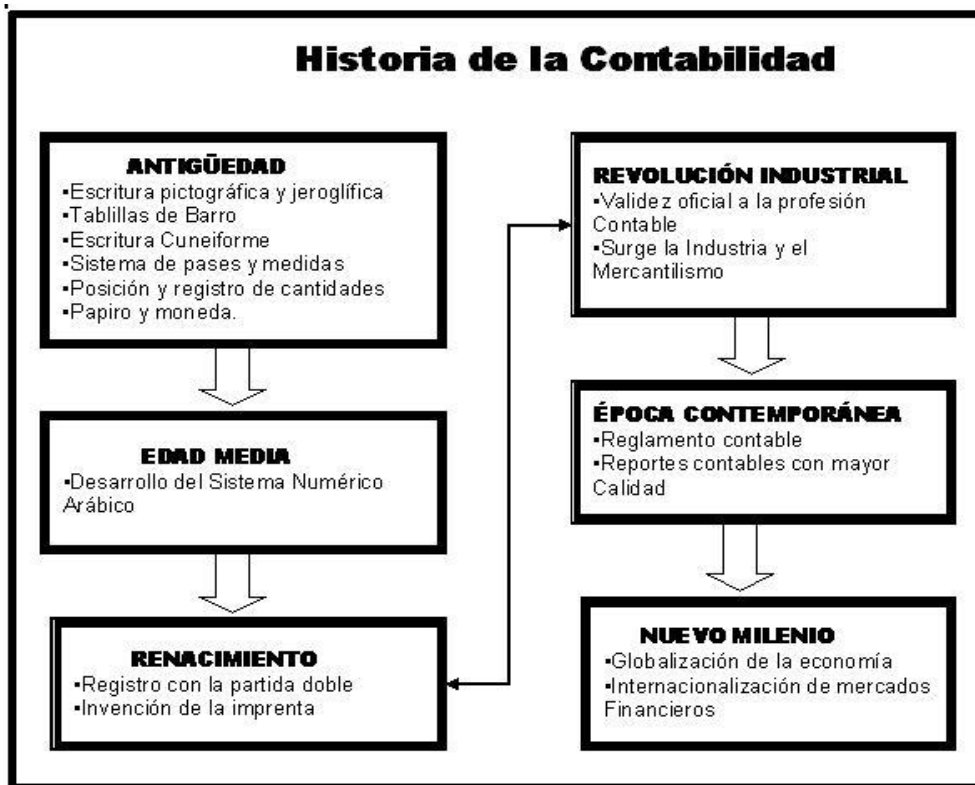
Historia de la Contabilidad

ANTIGÜEDAD
•Escritura pictográfica y jeroglífica
•Tablillas de Barro
•Escritura Cuneiforme
•Sistema de pases y medidas
•Posición y registro de cantidades
•Papiro y moneda.

EDAD MEDIA
•Desarrollo del Sistema Numérico Arábico

RENACIMIENTO
•Registro con la partida doble
•Invención de la imprenta

REVOLUCIÓN INDUSTRIAL
•Validez oficial a la profesión Contable
•Surge la Industria y el Mercantilismo

ÉPOCA CONTEMPORÁNEA
•Reglamento contable
•Reportes contables con mayor Calidad

NUEVO MILENIO
•Globalización de la economía
•Internacionalización de mercados Financieros